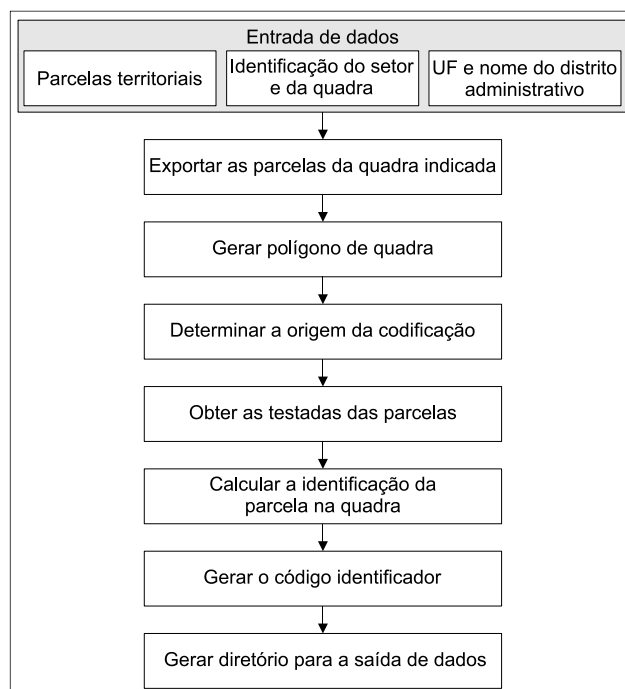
Entrada de dados

Parcelas territoriais

Identificação do setor e da quadra

UF e nome do distrito administrativo

Exportar as parcelas da quadra indicada

Gerar polígono de quadra

Determinar a origem da codificação

Obter as testadas das parcelas

Calcular a identificação da parcela na quadra

Gerar o código identificador

Gerar diretório para a saída de dados